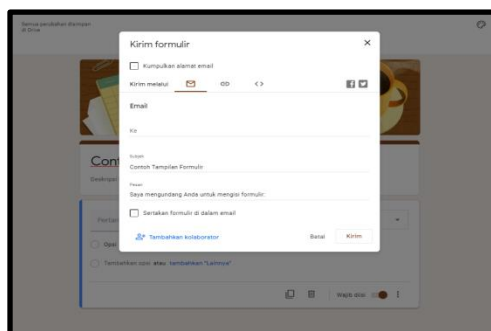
Semua perubahan disimpan di Drive

Kirim formulir

Kumpulkan alamat email

Kirim melalui

Email

Ke

Subjek
Contoh Tampilan Formulir

Pesan
Saya mengundang Anda untuk mengisi formulir:

Sertakan formulir di dalam email

Tambahkan kolaborator

Batal

Kirim

Cont

Deskripsi

Pertan

Opsi

Tambahkan opsi atau tambahkan "Lainnya"

Wajib diisi